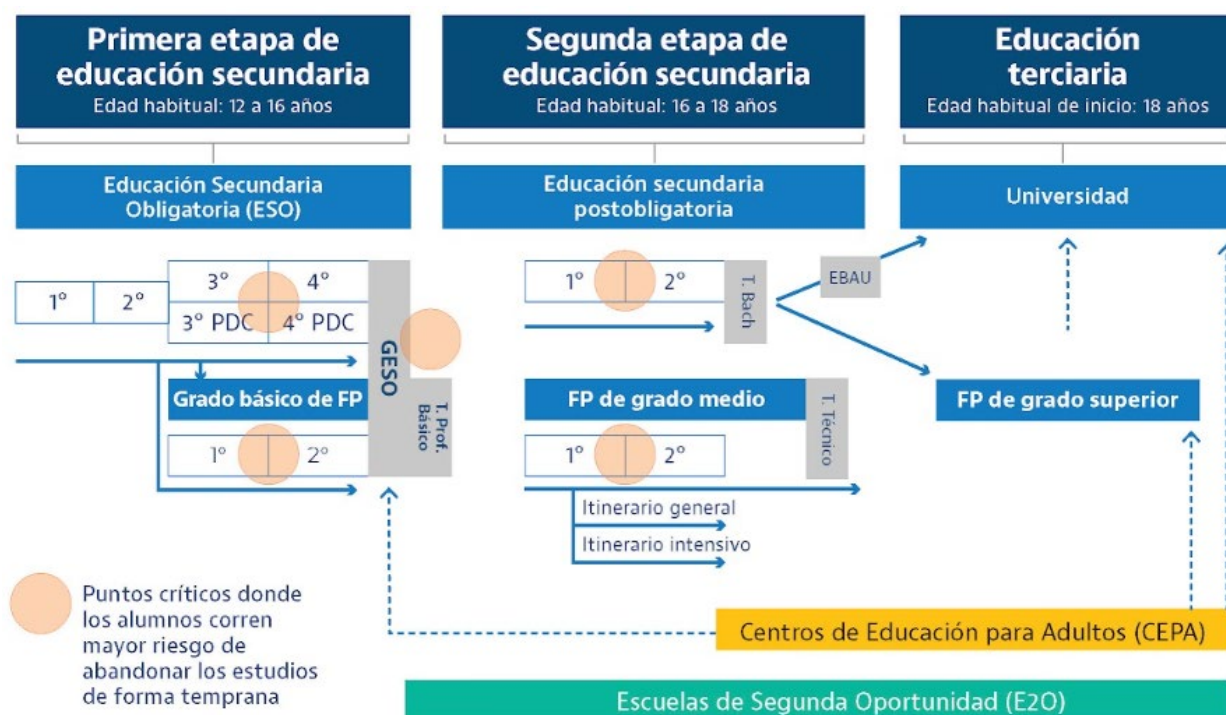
Primera etapa de educación secundaria
Edad habitual: 12 a 16 años

Segunda etapa de educación secundaria
Edad habitual: 16 a 18 años

Educación terciaria
Edad habitual de inicio: 18 años

Educación Secundaria Obligatoria (ESO)

Educación secundaria postobligatoria

Universidad

1º 2º 3º 4º
3º PDC 4º PDC

GESO

Grado básico de FP

T. Prof. Básico

1º 2º

1º 2º

T. Bach

EBAU

FP de grado medio

T. Técnico

1º 2º

Itinerario general

Itinerario intensivo

FP de grado superior

Puntos críticos donde los alumnos corren mayor riesgo de abandonar los estudios de forma temprana

Centros de Educación para Adultos (CEPA)

Escuelas de Segunda Oportunidad (E2O)